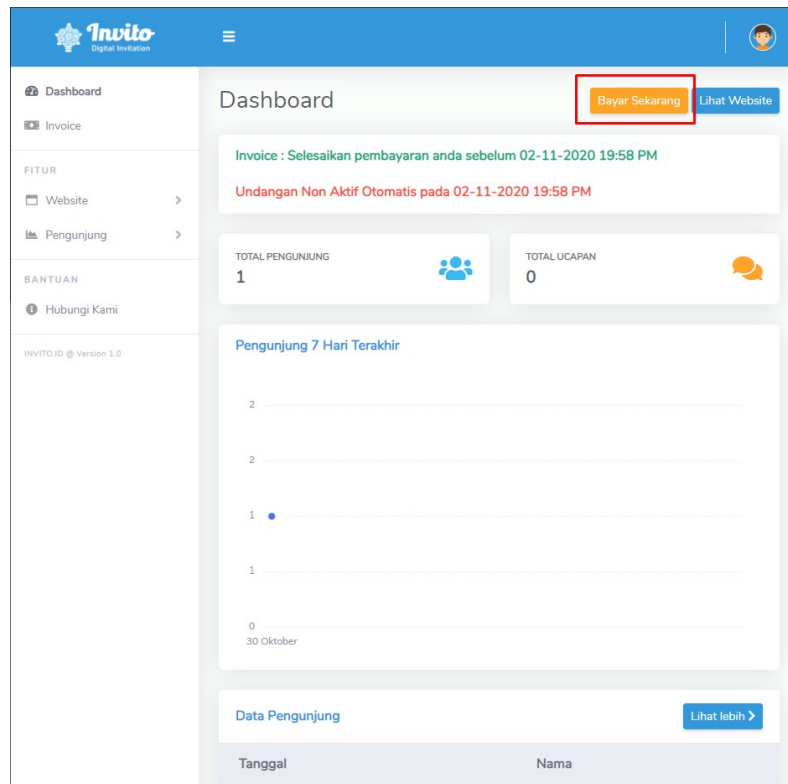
Invito
Digital Invitation

Dashboard
Invoice

FITUR
Website
Pengunjung

BANTUAN
Hubungi Kami

INVITO.ID @ Version 1.0

Dashboard

Bayar Sekarang
Lihat Website

Invoice : Selesaikan pembayaran anda sebelum 02-11-2020 19:58 PM

Undangan Non Aktif Otomatis pada 02-11-2020 19:58 PM

TOTAL PENGUNJUNG
1

TOTAL UCAPAN
0

Pengunjung 7 Hari Terakhir

2
2
1
1
0
30 Oktober

Data Pengunjung
Lihat lebih

| Tanggal | Nama |
|---|---|